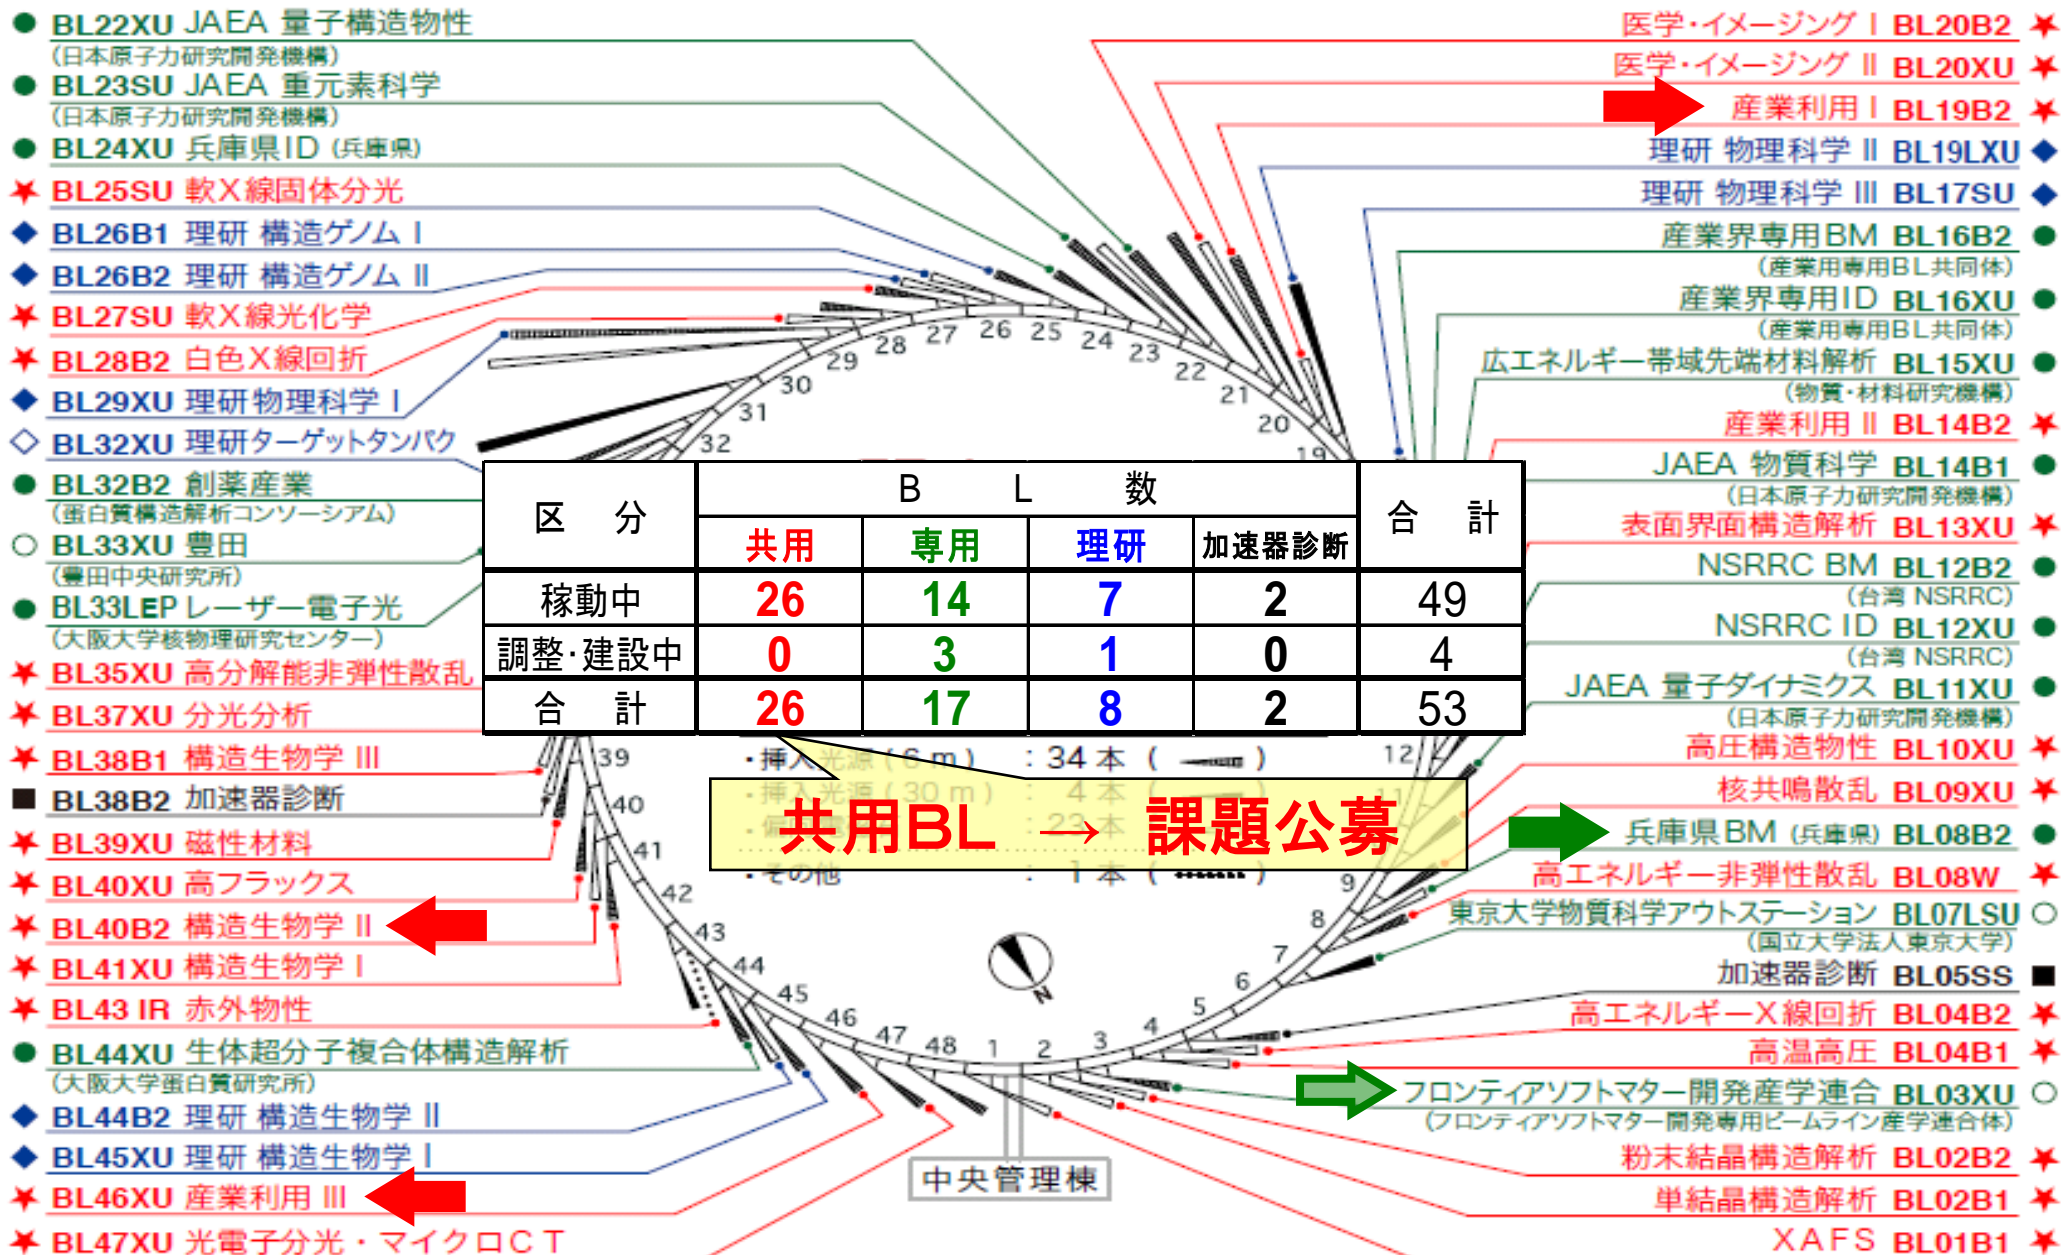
BL22XU JAEA 量子構造物性
(日本原子力研究開発機構)
BL23SU JAEA 重元素科学
(日本原子力研究開発機構)
BL24XU 兵庫県ID (兵庫県)
BL25SU 軟X線固体分光
BL26B1 理研 構造ゲノム I
BL26B2 理研 構造ゲノム II
BL27SU 軟X線光化学
BL28B2 白色X線回折
BL29XU 理研物理科学 I
BL32XU 理研ターゲットタンパク
BL32B2 創薬産業
(蛋白質構造解析コンソーシアム)
BL33XU 豊田
(豊田中央研究所)
BL33LEP レーザー電子光
(大阪大学核物理研究センター)
BL35XU 高分解能非弾性散乱
BL37XU 分光分析
BL38B1 構造生物学 III
BL38B2 加速器診断
BL39XU 磁性材料
BL40XU 高フラックス
BL40B2 構造生物学 II
BL41XU 構造生物学 I
BL43 IR 赤外物性
BL44XU 生体超分子複合体構造解析
(大阪大学蛋白質研究所)
BL44B2 理研 構造生物学 II
BL45XU 理研 構造生物学 I
BL46XU 産業利用 III
BL47XU 光電子分光・マイクロCT

医学・イメージング I BL20B2
医学・イメージング II BL20XU
産業利用 I BL19B2
理研 物理科学 II BL19LXU
理研 物理科学 III BL17SU
産業界専用BM BL16B2
(産業用専用BL共同体)
産業界専用ID BL16XU
(産業用専用BL共同体)
広エネルギー帯域先端材料解析 BL15XU
(物質・材料研究機構)
産業利用 II BL14B2
JAEA 物質科学 BL14B1
(日本原子力研究開発機構)
表面界面構造解析 BL13XU
NSRRC BM BL12B2
(台湾 NSRRC)
NSRRC ID BL12XU
(台湾 NSRRC)
JAEA 量子ダイナミクス BL11XU
(日本原子力研究開発機構)
高圧構造物性 BL10XU
核共鳴散乱 BL09XU
兵庫県BM (兵庫県) BL08B2
高エネルギー非弾性散乱 BL08W
東京大学物質科学アウトステーション BL07LSU
(国立大学法人東京大学)
加速器診断 BL05SS
高エネルギーX線回折 BL04B2
高温高圧 BL04B1
フロンティアソフトマター開発産学連合 BL03XU
(フロンティアソフトマター開発専用ビームライン産学連合体)
粉末結晶構造解析 BL02B2
単結晶構造解析 BL02B1
XAFS BL01B1

28 27 26 25 24 23 22 21 20 19 29 30 31 32 39 40 41 42 43 44 45 46 47 48 1 2 3 4 5 6 7 8 9 12

| 区　分 | 共用 | 専用 | 理研 | 加速器診断 | 合　計 |
|---|---|---|---|---|---|
| 稼動中 | 26 | 14 | 7 | 2 | 49 |
| 調整・建設中 | 0 | 3 | 1 | 0 | 4 |
| 合　計 | 26 | 17 | 8 | 2 | 53 |

B　L　数

・挿入光源(6 m) : 34 本 ( )
・挿入光源(30 m) : 4 本
・偏 : 23 本
・その他 : 1 本 ( )

共用BL → 課題公募

中央管理棟